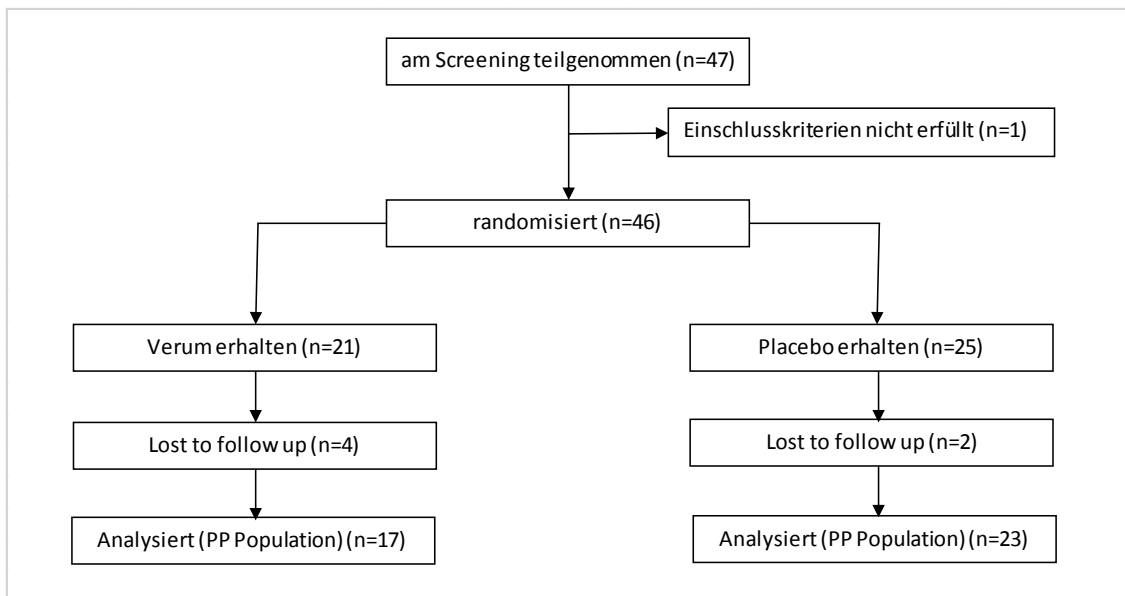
am Screening teilgenommen (n=47)

Einschlusskriterien nicht erfüllt (n=1)

randomisiert (n=46)

Verum erhalten (n=21)

Placebo erhalten (n=25)

Lost to follow up (n=4)

Lost to follow up (n=2)

Analysiert (PP Population) (n=17)

Analysiert (PP Population) (n=23)